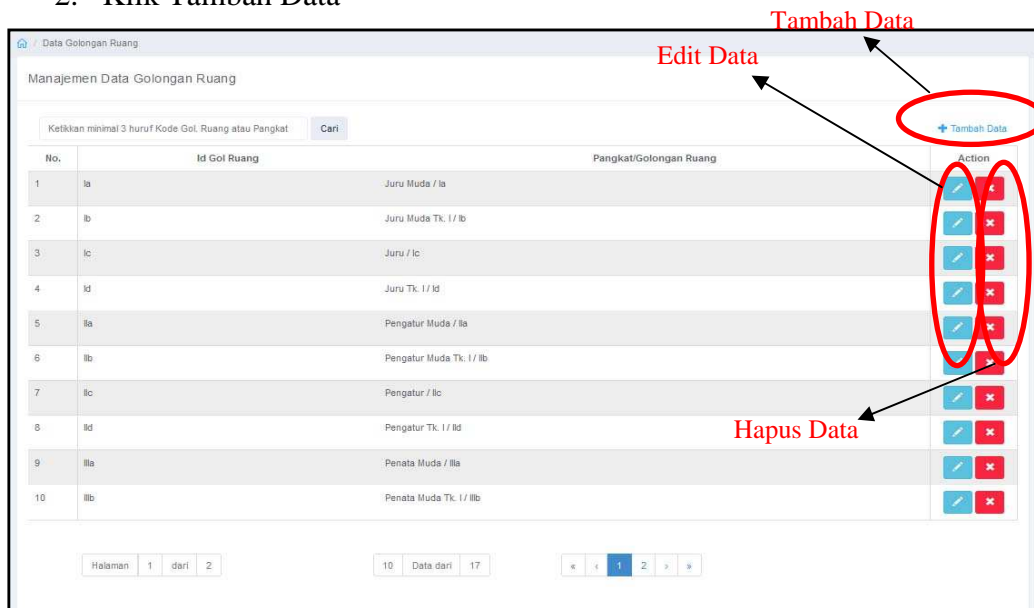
2. Klik Tambah Data

Tambah Data

Edit Data

/ Data Golongan Ruang

Manajemen Data Golongan Ruang

Ketikkan minimal 3 huruf Kode Gol. Ruang atau Pangkat Cari

+ Tambah Data

| No. | Id Gol Ruang | Pangkat/Golongan Ruang | Action |
|---|---|---|---|
| 1 | Ia | Juru Muda / Ia | |
| 2 | Ib | Juru Muda Tk. I / Ib | |
| 3 | Ic | Juru / Ic | |
| 4 | Id | Juru Tk. I / Id | |
| 5 | IIa | Pengatur Muda / IIa | |
| 6 | IIb | Pengatur Muda Tk. I / IIb | |
| 7 | IIc | Pengatur / IIc | |
| 8 | IId | Pengatur Tk. I / IId | |
| 9 | IIIa | Penata Muda / IIIa | |
| 10 | IIIb | Penata Muda Tk. I / IIIb | |

Hapus Data

Halaman 1 dari 2

10 Data dari 17

« ‹ 1 2 › »